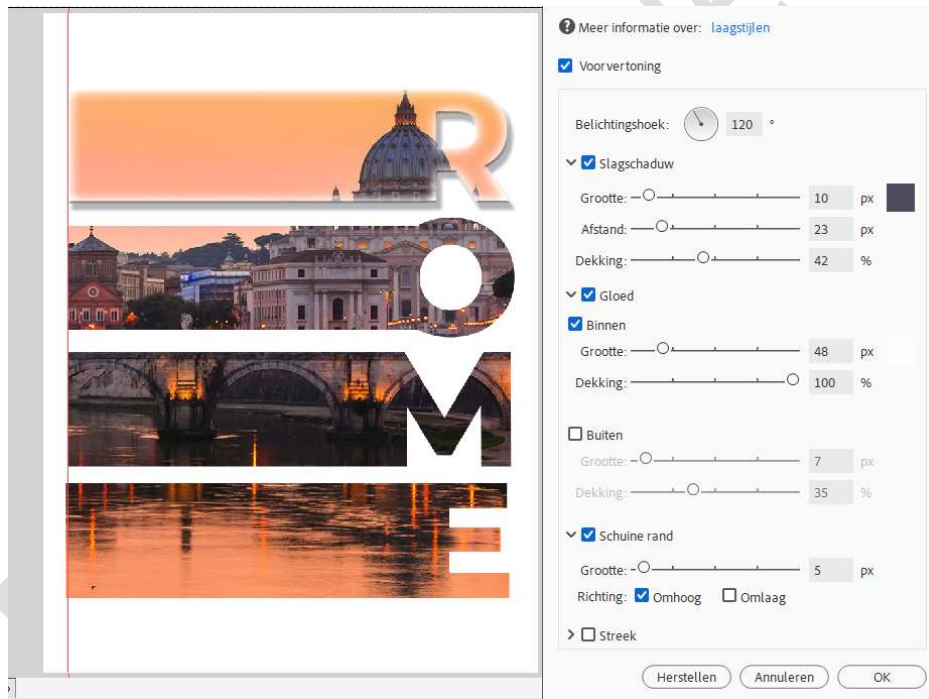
R
O
M
E

Meer informatie over: laagstijlen

Voorvertoning

Belichtingshoek: 120 °

Slagschaduw
Grootte: 10 px
Afstand: 23 px
Dekking: 42 %

Gloed
Binnen
Grootte: 48 px
Dekking: 100 %

Buiten
Grootte: 7 px
Dekking: 35 %

Schuine rand
Grootte: 5 px
Richting: Omhoog Omlaag

Streek

Herstellen Annuleren OK